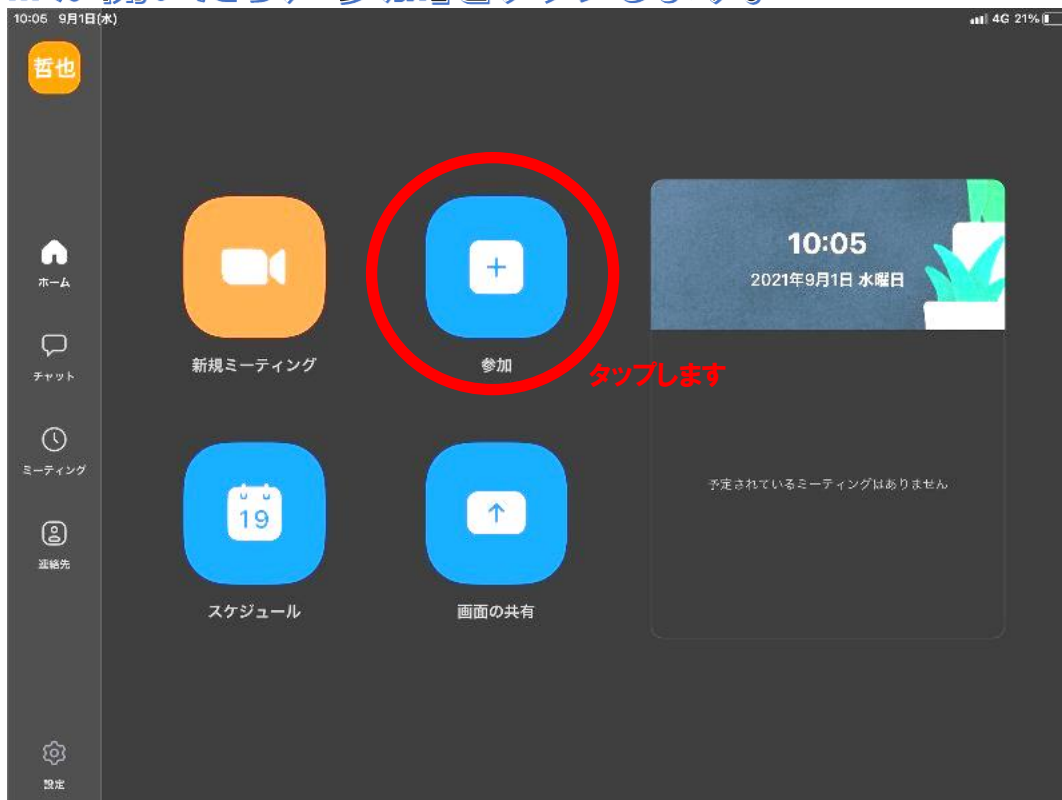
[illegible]「参加」をタップします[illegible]

10:05 9月1日(水)

4G 21%

哲也

ホーム

チャット

ミーティング

連絡先

設定

新規ミーティング

参加

タップします

スケジュール

19

画面の共有

10:05

2021年9月1日 水曜日

予定されているミーティングはありません